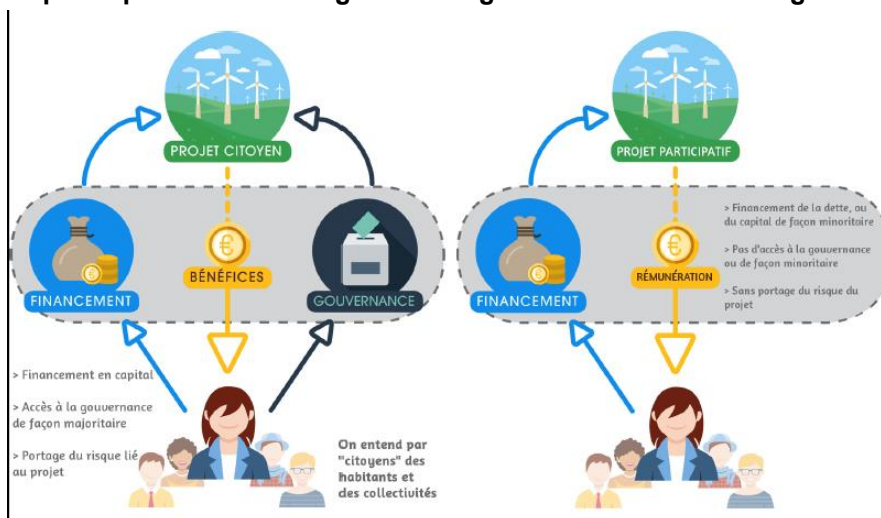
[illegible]

PROJET CITOYEN

FINANCEMENT

BÉNÉFICES

GOUVERNANCE

> Financement en capital

> Accès à la gouvernance de façon majoritaire

> Portage du risque lié au projet

On entend par "citoyens" des habitants et des collectivités

PROJET PARTICIPATIF

> Financement de la dette, ou du capital de façon minoritaire

> Pas d'accès à la gouvernance ou de façon minoritaire

> Sans portage du risque du projet

FINANCEMENT

RÉMUNÉRATION